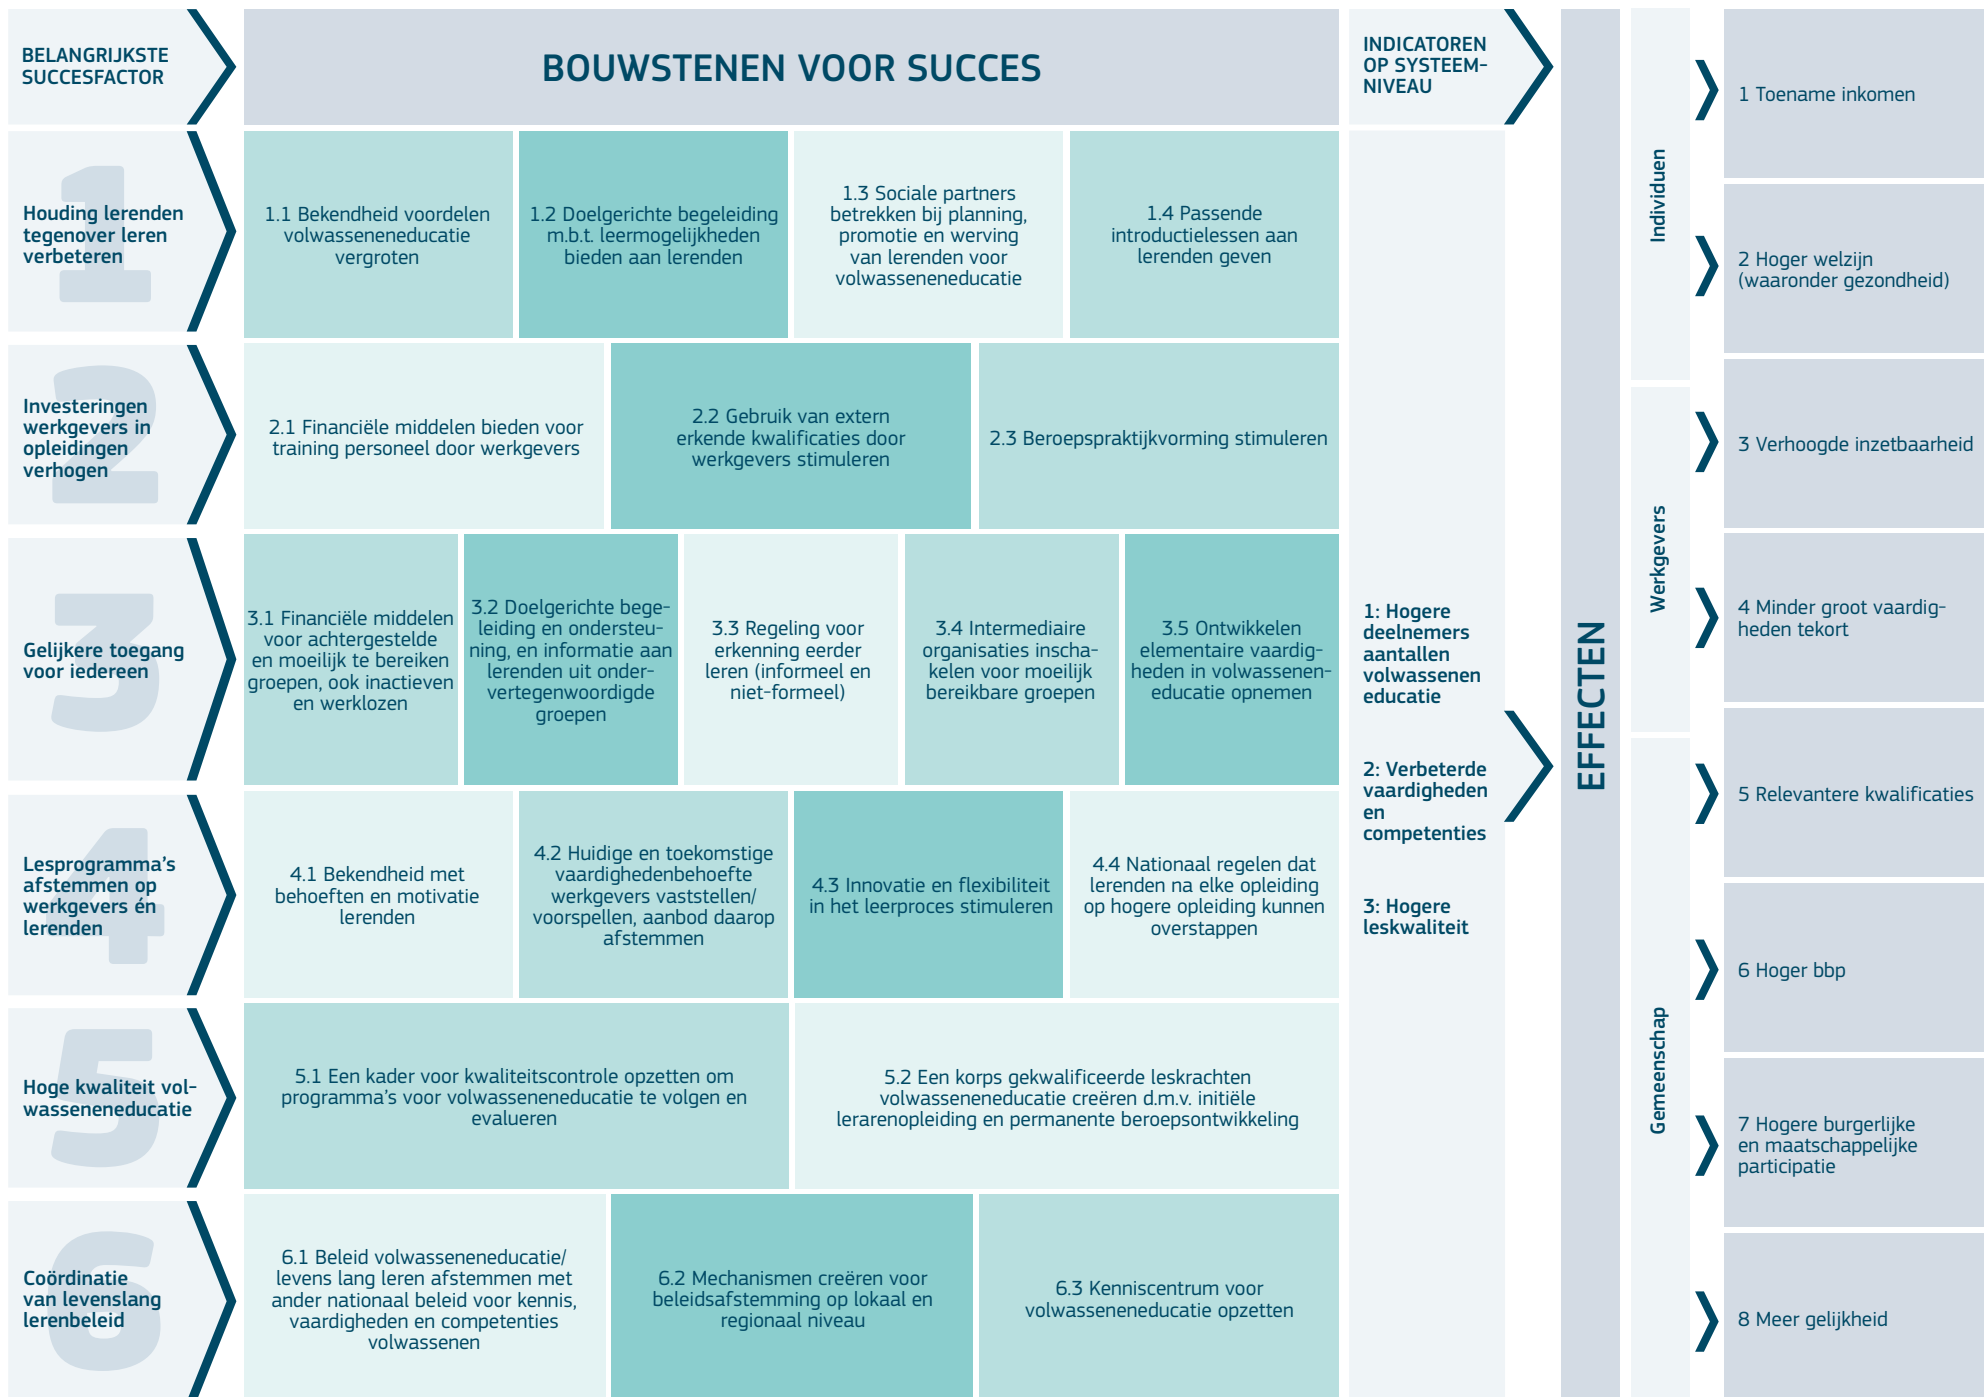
BELANGRIJKSTE SUCCESFACTOR

BOUWSTENEN VOOR SUCCES

INDICATOREN OP SYSTEEMNIVEAU

EFFECTEN

1
Houding lerenden tegenover leren verbeteren

1.1 Bekendheid voordelen volwasseneneducatie vergroten

1.2 Doelgerichte begeleiding m.b.t. leermogelijkheden bieden aan lerenden

1.3 Sociale partners betrekken bij planning, promotie en werving van lerenden voor volwasseneneducatie

1.4 Passende introductielessen aan lerenden geven

2
Investeringen werkgevers in opleidingen verhogen

2.1 Financiële middelen bieden voor training personeel door werkgevers

2.2 Gebruik van extern erkende kwalificaties door werkgevers stimuleren

2.3 Beroepspraktijkvorming stimuleren

3
Gelijkere toegang voor iedereen

3.1 Financiële middelen voor achtergestelde en moeilijk te bereiken groepen, ook inactieven en werklozen

3.2 Doelgerichte begeleiding en ondersteuning, en informatie aan lerenden uit ondervertegenwoordigde groepen

3.3 Regeling voor erkenning eerder leren (informeel en niet-formeel)

3.4 Intermediaire organisaties inschakelen voor moeilijk bereikbare groepen

3.5 Ontwikkelen elementaire vaardigheden in volwasseneneducatie opnemen

4
Lesprogramma's afstemmen op werkgevers én lerenden

4.1 Bekendheid met behoeften en motivatie lerenden

4.2 Huidige en toekomstige vaardighedenbehoefte werkgevers vaststellen/ voorspellen, aanbod daarop afstemmen

4.3 Innovatie en flexibiliteit in het leerproces stimuleren

4.4 Nationaal regelen dat lerenden na elke opleiding op hogere opleiding kunnen overstappen

5
Hoge kwaliteit volwasseneneducatie

5.1 Een kader voor kwaliteitscontrole opzetten om programma's voor volwasseneneducatie te volgen en evalueren

5.2 Een korps gekwalificeerde leskrachten volwasseneneducatie creëren d.m.v. initiële lerarenopleiding en permanente beroepsontwikkeling

6
Coördinatie van levenslang lerenbeleid

6.1 Beleid volwasseneneducatie/ levens lang leren afstemmen met ander nationaal beleid voor kennis, vaardigheden en competenties volwassenen

6.2 Mechanismen creëren voor beleidsafstemming op lokaal en regionaal niveau

6.3 Kenniscentrum voor volwasseneneducatie opzetten

1: Hogere deelnemers aantallen volwassenen educatie

2: Verbeterde vaardigheden en competenties

3: Hogere leskwaliteit

Individuen
1 Toename inkomen
2 Hoger welzijn (waaronder gezondheid)

Werkgevers
3 Verhoogde inzetbaarheid
4 Minder groot vaardigheden tekort

Gemeenschap
5 Relevantere kwalificaties
6 Hoger bbp
7 Hogere burgerlijke en maatschappelijke participatie
8 Meer gelijkheid